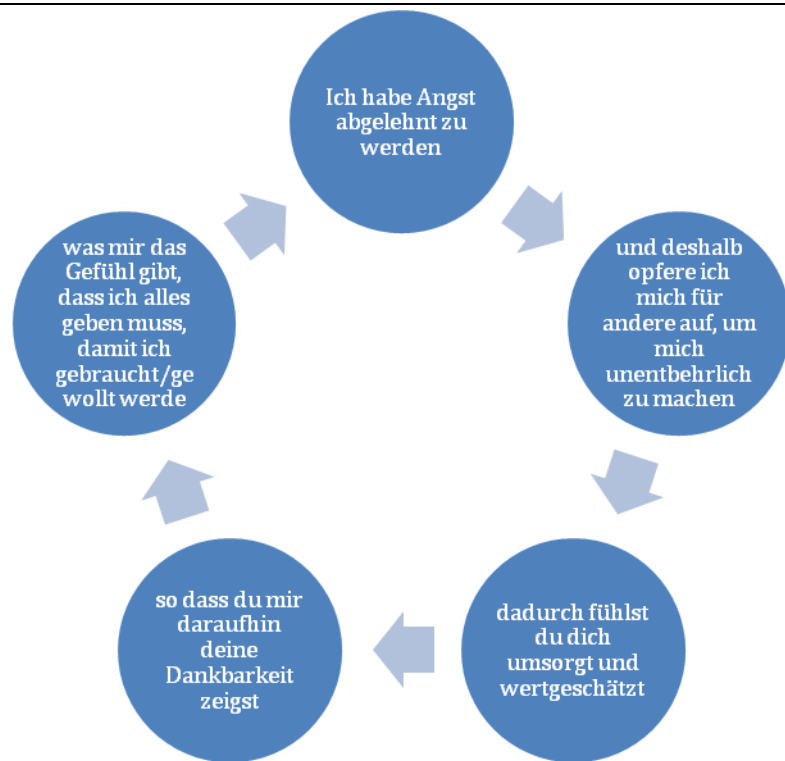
Ich habe Angst abgelehnt zu werden

und deshalb opfere ich mich für andere auf, um mich unentbehrlich zu machen

dadurch fühlst du dich umsorgt und wertgeschätzt

so dass du mir daraufhin deine Dankbarkeit zeigst

was mir das Gefühl gibt, dass ich alles geben muss, damit ich gebraucht/gewollt werde